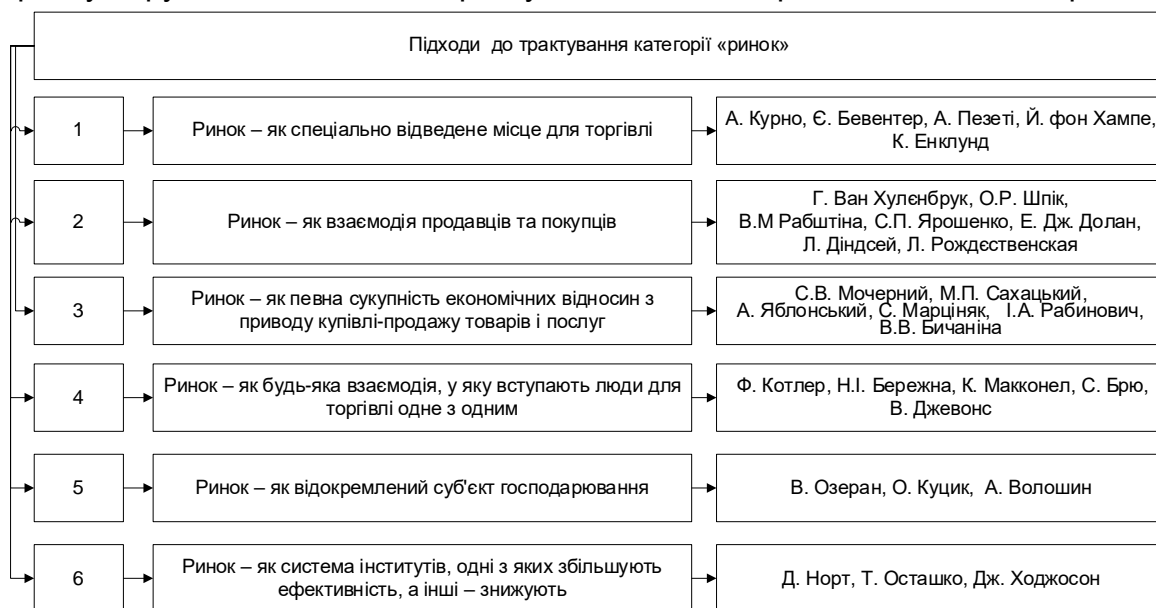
Підходи до трактування категорії «ринок»

1

Ринок – як спеціально відведене місце для торгівлі

А. Курно, Є. Бевентер, А. Пезеті, Й. фон Хампе, К. Енклунд

2

Ринок – як взаємодія продавців та покупців

Г. Ван Хулєнбрук, О.Р. Шпік, В.М Рабштіна, С.П. Ярошенко, Е. Дж. Долан, Л. Діндсей, Л. Рождєственская

3

Ринок – як певна сукупність економічних відносин з приводу купівлі-продажу товарів і послуг

С.В. Мочерний, М.П. Сахацький, А. Яблонський, С. Марціняк, І.А. Рабинович, В.В. Бичаніна

4

Ринок – як будь-яка взаємодія, у яку вступають люди для торгівлі одне з одним

Ф. Котлер, Н.І. Бережна, К. Макконел, С. Брю, В. Джевонс

5

Ринок – як відокремлений суб'єкт господарювання

В. Озеран, О. Куцик, А. Волошин

6

Ринок – як система інститутів, одні з яких збільшують ефективність, а інші – знижують

Д. Норт, Т. Осташко, Дж. Ходжосон